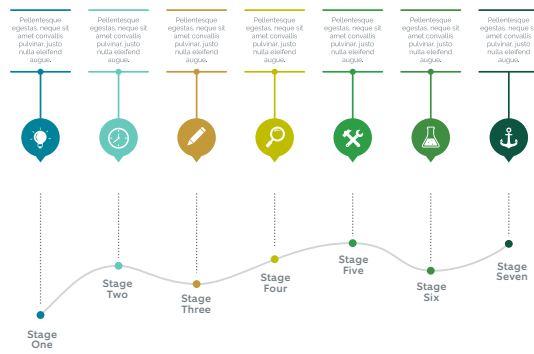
Pellentesque egestas, neque sit amet convallis pulvinar, justo nulla eleifend augue.

Pellentesque egestas, neque sit amet convallis pulvinar, justo nulla eleifend augue.

Pellentesque egestas, neque sit amet convallis pulvinar, justo nulla eleifend augue.

Pellentesque egestas, neque sit amet convallis pulvinar, justo nulla eleifend augue.

Pellentesque egestas, neque sit amet convallis pulvinar, justo nulla eleifend augue.

Pellentesque egestas, neque sit amet convallis pulvinar, justo nulla eleifend augue.

Pellentesque egestas, neque sit amet convallis pulvinar, justo nulla eleifend augue.

Stage One

Stage Two

Stage Three

Stage Four

Stage Five

Stage Six

Stage Seven